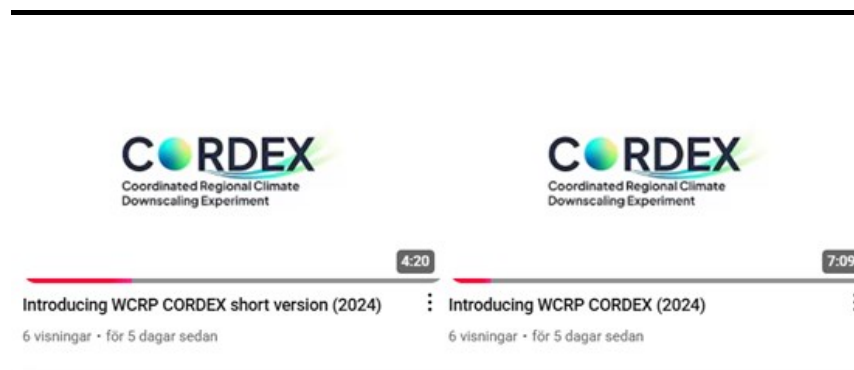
C●RDEX
Coordinated Regional Climate Downscaling Experiment

4:20

Introducing WCRP CORDEX short version (2024)

6 visningar • för 5 dagar sedan

C●RDEX
Coordinated Regional Climate Downscaling Experiment

7:09

Introducing WCRP CORDEX (2024)

6 visningar • för 5 dagar sedan